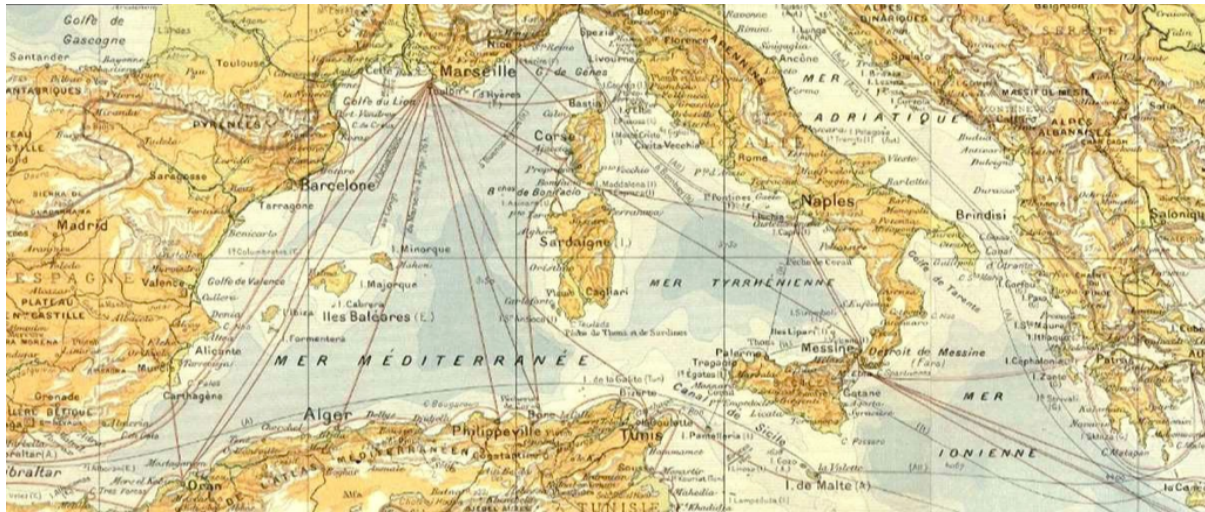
Golfe de Gascogne
Santander
Toulouse
PYRÉNÉES
Golfe du Lion
Marseille
Nice
G. de Gênes
Livourne
Spezia
Florence
Bologne
Ravenne
Rimini
Ancône
Corse
Bastia
Ajaccio
Civita Vecchia
Rome
MER ADRIATIQUE
ALPES DINARIQUES
ALPES ALBANAISES
Barcelone
Tarragone
Saragosse
Madrid
ESPAGNE
PLATEAU DE CASTILLE
Valence
Golfe de Valence
I. Minorque
I. Majorque
Iles Baléares
I. Formentera
I. d'Iviza
Alicante
Carthagène
Murcie
Grenade
MER MÉDITERRANÉE
Sardaigne (I.)
Cagliari
MER TYRRHÉNIENNE
B. de Bonifacio
Naples
Brindisi
Golfe de Tarente
Salonique
Iles Lipari
Palerme
Trapani
Messine
Détroit de Messine
MER IONIENNE
Alger
Philippeville
Tunis
Bizerte
Canal de Sicile
Catane
I. Pantelleria
I. de Malte
La Valette
Oran
Gibraltar
TUNISIE
Patras
I. Zante
I. Céphalonie
C. Matapan
I. Lampedusa
Mahedia
Sousse